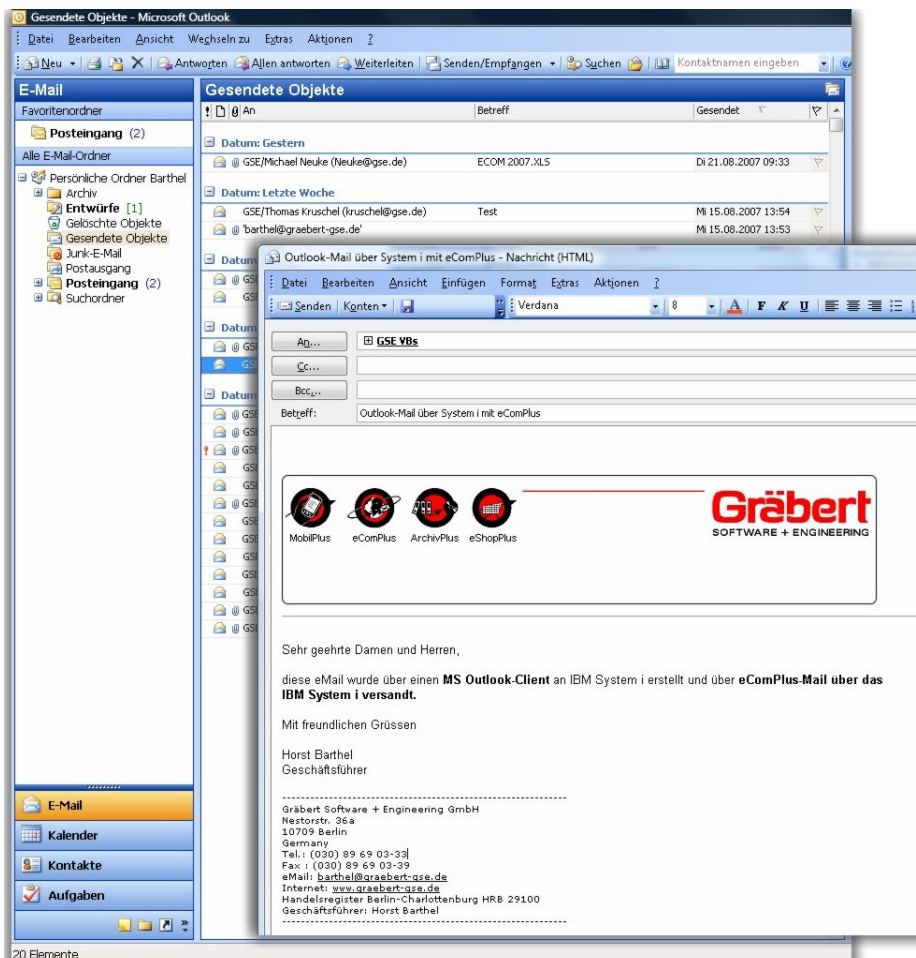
Gesendete Objekte - Microsoft Outlook

Datei Bearbeiten Ansicht Wechseln zu Extras Aktionen ?

Neu Antworten Allen antworten Weiterleiten Senden/Empfangen Suchen Kontaktnamen eingeben

E-Mail

Favoritenordner

Posteingang (2)

Alle E-Mail-Ordner

Persönliche Ordner Barthel
Archiv
Entwürfe [1]
Gelöschte Objekte
Gesendete Objekte
Junk-E-Mail
Postausgang
Posteingang (2)
Suchordner

E-Mail
Kalender
Kontakte
Aufgaben

Gesendete Objekte

| An | Betreff | Gesendet |
|---|---|---|
| Datum: Gestern | | |
| GSE/Michael Neuke (Neuke@gse.de) | ECOM 2007.XLS | Di 21.08.2007 09:33 |
| Datum: Letzte Woche | | |
| GSE/Thomas Kruschel (kruschel@gse.de) | Test | Mi 15.08.2007 13:54 |
| 'barthel@graebert-gse.de' | | Mi 15.08.2007 13:53 |

Datum
GSE
GSE
Datum
GSE
GSE
Datum
GSE

Outlook-Mail über System i mit eComPlus - Nachricht (HTML)

Datei Bearbeiten Ansicht Einfügen Format Extras Aktionen ?

Senden Konten Verdana 8 F K U

An...
GSE VBs
Cc...
Bcc...
Betreff: Outlook-Mail über System i mit eComPlus

MobilPlus eComPlus ArchivPlus eShopPlus

Gräbert
SOFTWARE + ENGINEERING

Sehr geehrte Damen und Herren,

diese eMail wurde über einen **MS Outlook-Client** an IBM System i erstellt und über **eComPlus-Mail über das IBM System i versandt.**

Mit freundlichen Grüssen

Horst Barthel
Geschäftsführer

Gräbert Software + Engineering GmbH
Nestorstr. 36a
10709 Berlin
Germany
Tel.: (030) 89 69 03-33
Fax : (030) 89 69 03-39
eMail: barthel@graebert-gse.de
Internet: www.graebert-gse.de
Handelsregister Berlin-Charlottenburg HRB 29100
Geschäftsführer: Horst Barthel

20 Elemente